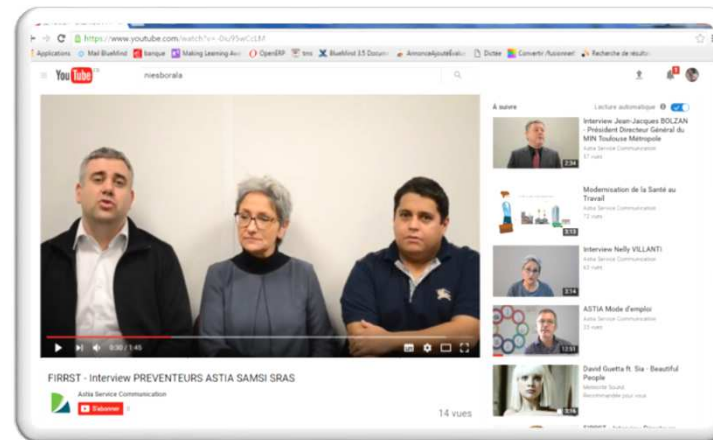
https://www.youtube.com/watch?v=-0iu9SwCcLM

Applications Mail BlueMind Banque Making Learning Aw OpenERP tmc BlueMind 3.5 Docum AnnonceAjoutéEvalu Dictée Convertir Fusionner Recherche de résultat

YouTube FR niesborala

0:30 / 1:45

FIRRST - Interview PREVENTEURS ASTIA SAMSI SRAS

Astia Service Communication

S'abonner 8

14 vues

À suivre

Lecture automatique

Interview Jean-Jacques BOLZAN - Président Directeur Général du MIN Toulouse Métropole
Astia Service Communication
37 vues
2:34

Modernisation de la Santé au Travail
Astia Service Communication
72 vues
3:13

Interview Nelly VILLANTI
Astia Service Communication
63 vues
3:14

ASTIA Mode d'emploi
Astia Service Communication
12:51

David Guetta ft. Sia - Beautiful People
Recommandée pour vous
3:16

FIRRST - Interview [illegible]